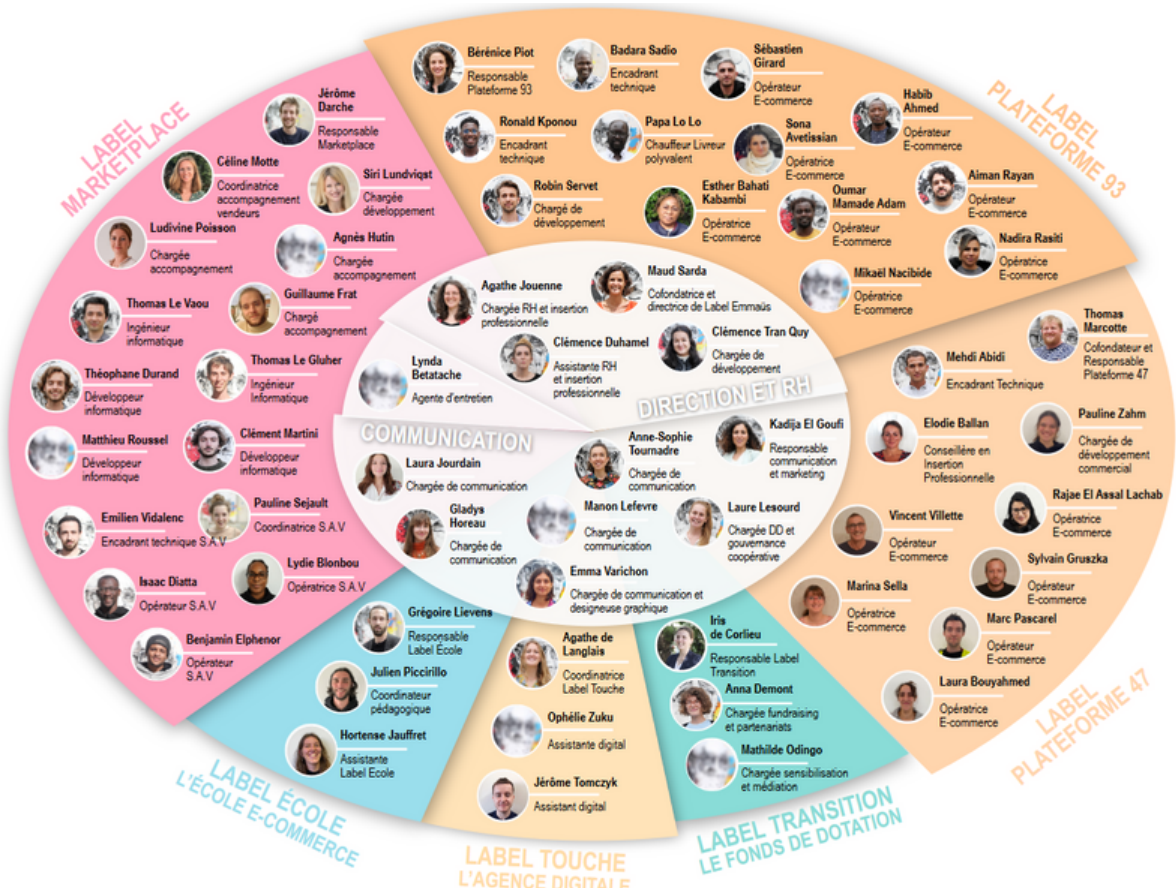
LABEL MARKETPLACE

Jérôme Darche
Responsable Marketplace

Céline Motte
Coordinatrice accompagnement vendeurs

Siri Lundviqst
Chargée développement

Ludivine Poisson
Chargée accompagnement

Agnès Hutin
Chargée accompagnement

Thomas Le Vaou
Ingénieur informatique

Guillaume Frat
Chargé accompagnement

Théophane Durand
Développeur informatique

Thomas Le Gluher
Ingénieur Informatique

Matthieu Roussel
Développeur informatique

Clément Martini
Développeur informatique

Pauline Sejault
Coordinatrice S.A.V

Emilien Vidalenc
Encadrant technique S.A.V

Lydie Blonbou
Opératrice S.A.V

Isaac Diatta
Opérateur S.A.V

Benjamin Elphenor
Opérateur S.A.V

LABEL PLATEFORME 93

Bérénice Piot
Responsable Plateforme 93

Badara Sadio
Encadrant technique

Sébastien Girard
Opérateur E-commerce

Habib Ahmed
Opérateur E-commerce

Ronald Kponou
Encadrant technique

Papa Lo Lo
Chauffeur Livreur polyvalent

Sona Avetissian
Opératrice E-commerce

Aiman Rayan
Opérateur E-commerce

Robin Servet
Chargé de développement

Esther Bahati Kabambi
Opératrice E-commerce

Oumar Mamade Adam
Opérateur E-commerce

Nadira Rasiti
Opératrice E-commerce

Mikaël Nacibide
Opératrice E-commerce

DIRECTION ET RH

Agathe Jouenne
Chargée RH et insertion professionnelle

Maud Sarda
Cofondatrice et directrice de Label Emmaüs

Clémence Duhamel
Assistante RH et insertion professionnelle

Clémence Tran Quy
Chargée de développement

Lynda Betatache
Agente d'entretien

COMMUNICATION

Laura Jourdain
Chargée de communication

Anne-Sophie Tournadre
Chargée de communication

Kadija El Goufi
Responsable communication et marketing

Gladys Horeau
Chargée de communication

Manon Lefevre
Chargée de communication

Laure Lesourd
Chargée DD et gouvernance coopérative

Emma Varichon
Chargée de communication et designeuse graphique

LABEL PLATEFORME 47

Thomas Marcotte
Cofondateur et Responsable Plateforme 47

Mehdi Abidi
Encadrant Technique

Elodie Ballan
Conseillère en Insertion Professionnelle

Pauline Zahm
Chargée de développement commercial

Rajae El Assal Lachab
Opératrice E-commerce

Vincent Villette
Opérateur E-commerce

Sylvain Gruszka
Opérateur E-commerce

Marina Sella
Opératrice E-commerce

Marc Pascarel
Opérateur E-commerce

Laura Bouyahmed
Opératrice E-commerce

LABEL ÉCOLE
L'ÉCOLE E-COMMERCE

Grégoire Lievens
Responsable Label École

Julien Piccirillo
Coordinateur pédagogique

Hortense Jauffret
Assistante Label Ecole

LABEL TOUCHE
L'AGENCE DIGITALE

Agathe de Langlais
Coordinatrice Label Touche

Ophélie Zuku
Assistante digital

Jérôme Tomczyk
Assistant digital

LABEL TRANSITION
LE FONDS DE DOTATION

Iris de Corlieu
Responsable Label Transition

Anna Demont
Chargée fundraising et partenariats

Mathilde Odingo
Chargée sensibilisation et médiation